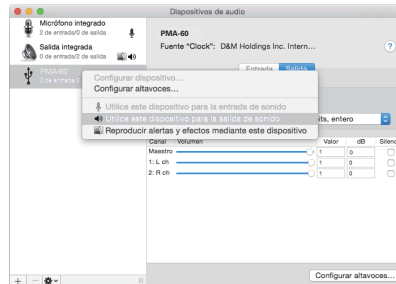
Dispositivos de audio

Micrófono integrado
2 de entrada/0 de salida

Salida integrada
0 de entrada/2 de salida

PMA-60
0 de entrada/2 de salida

PMA-60
Fuente "Clock": D&M Holdings Inc. Intern...

?

Entrada Salida

Configurar dispositivo...
Configurar altavoces...
Utilice este dispositivo para la entrada de sonido
Utilice este dispositivo para la salida de sonido
Reproducir alertas y efectos mediante este dispositivo

bits, entero

| Canal | Volumen | Valor | dB | Silenc |
|---|---|---|---|---|
| Maestro | | 1 | 0 | |
| 1: L ch | | 1 | 0 | |
| 2: R ch | | 1 | 0 | |

Configurar altavoces...

+ −